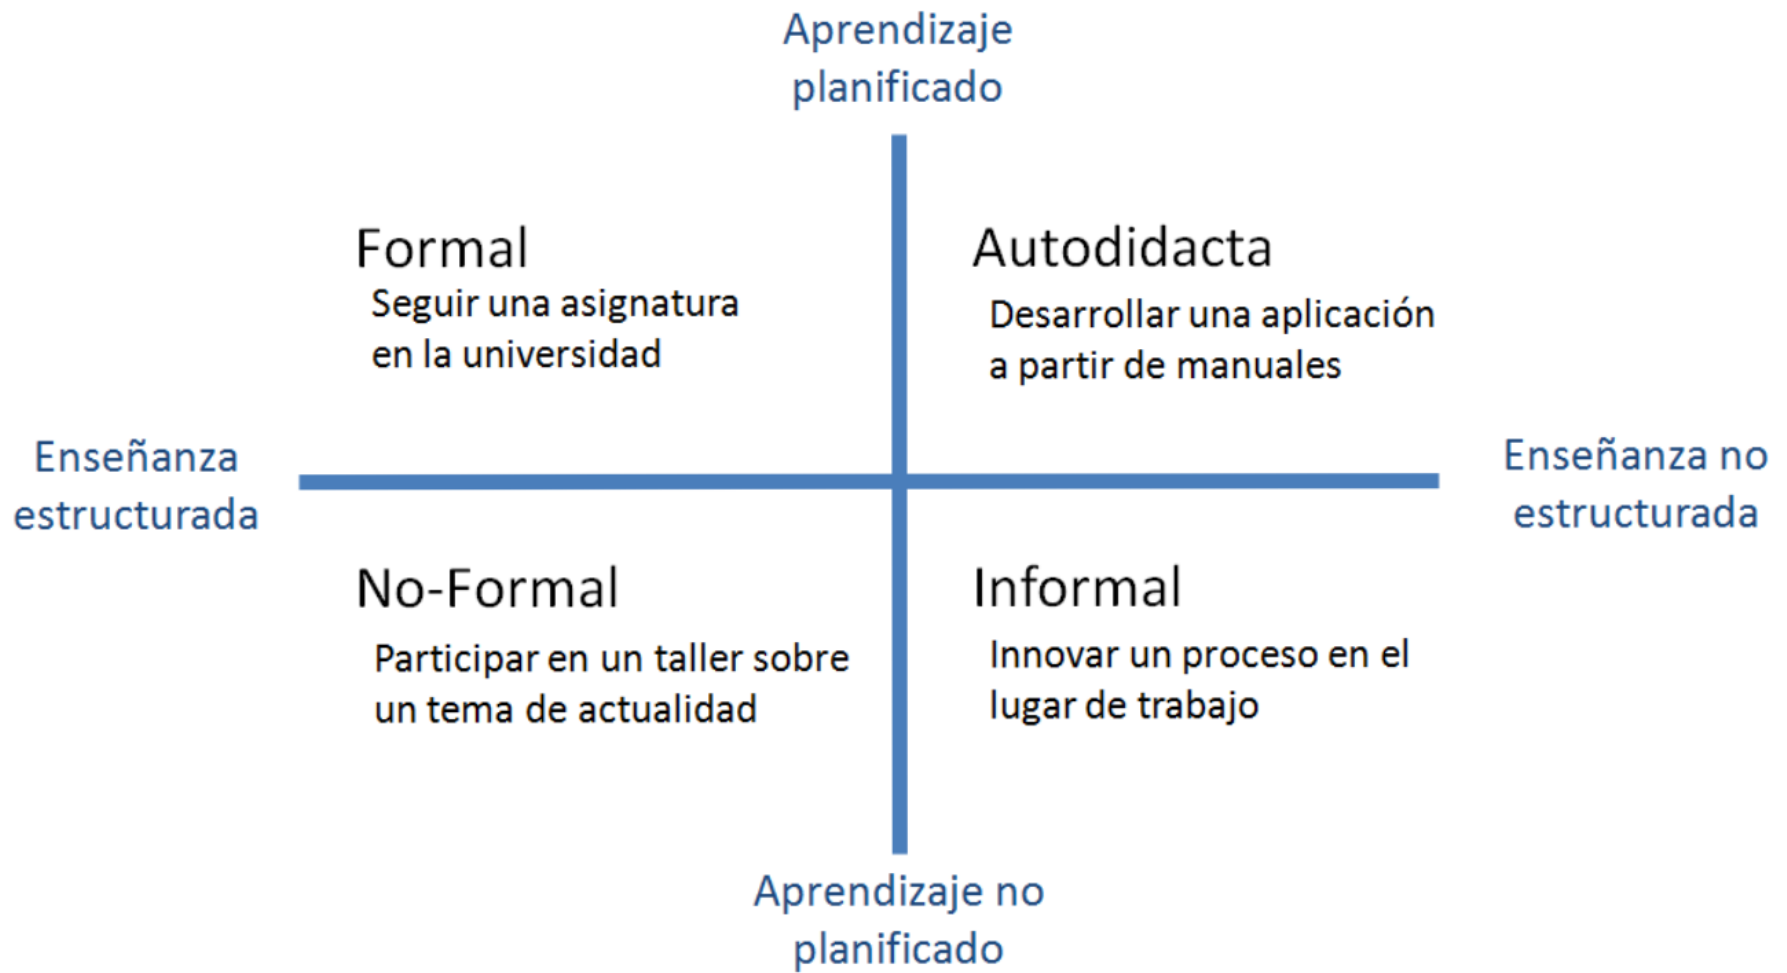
Aprendizaje planificado

Formal
Seguir una asignatura en la universidad

Autodidacta
Desarrollar una aplicación a partir de manuales

Enseñanza estructurada

Enseñanza no estructurada

No-Formal
Participar en un taller sobre un tema de actualidad

Informal
Innovar un proceso en el lugar de trabajo

Aprendizaje no planificado